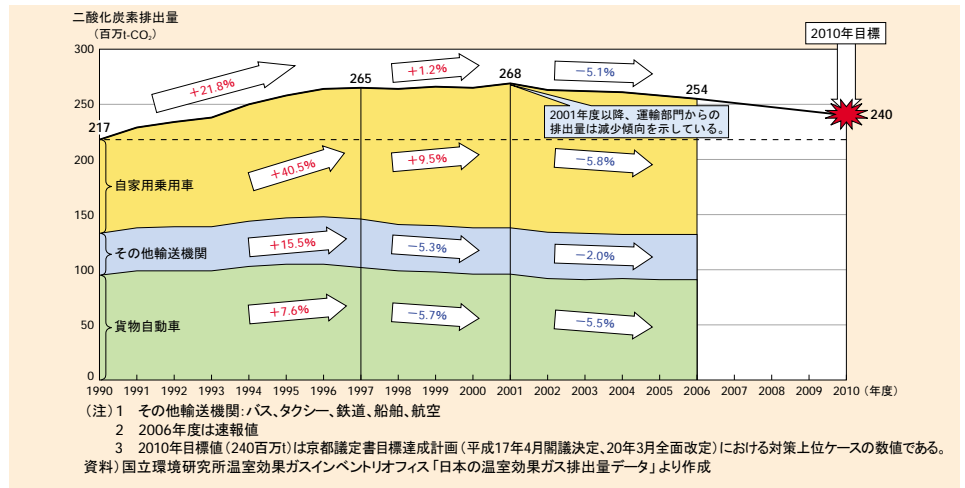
二酸化炭素排出量
（百万t-$CO_2$）

2010年目標

300
250
200
150
100
50
0

217
265
268
254
240

+21.8%
+1.2%
−5.1%

2001年度以降、運輸部門からの排出量は減少傾向を示している。

自家用乗用車
+40.5%
+9.5%
−5.8%

その他輸送機関
+15.5%
−5.3%
−2.0%

貨物自動車
+7.6%
−5.7%
−5.5%

1990 1991 1992 1993 1994 1995 1996 1997 1998 1999 2000 2001 2002 2003 2004 2005 2006 2007 2008 2009 2010（年度）

（注）1　その他輸送機関：バス、タクシー、鉄道、船舶、航空
2　2006年度は速報値
3　2010年目標値（240百万t）は京都議定書目標達成計画（平成17年4月閣議決定、20年3月全面改定）における対策上位ケースの数値である。
資料）国立環境研究所温室効果ガスインベントリオフィス「日本の温室効果ガス排出量データ」より作成